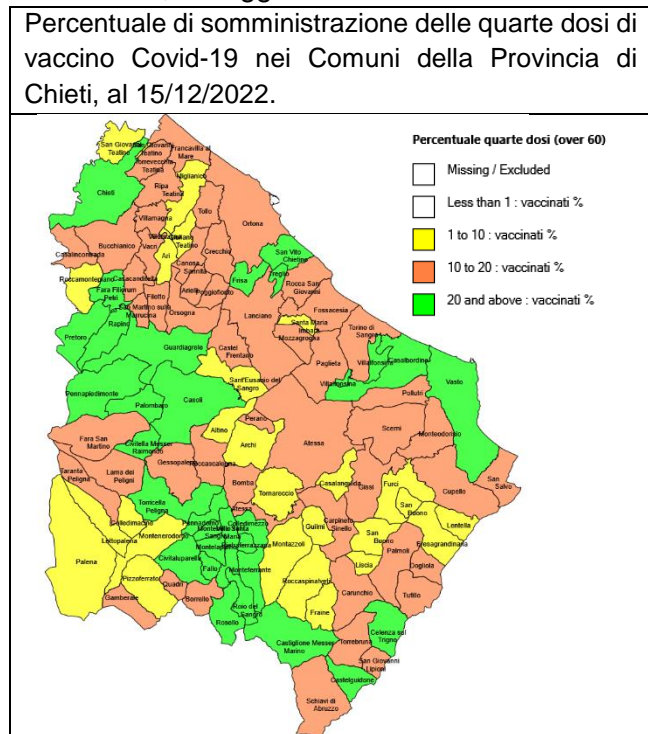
Percentuale di somministrazione delle quarte dosi di vaccino Covid-19 nei Comuni della Provincia di Chieti, al 15/12/2022.

Percentuale quarte dosi (over 60)

Missing / Excluded

Less than 1 : vaccinati %

1 to 10 : vaccinati %

10 to 20 : vaccinati %

20 and above : vaccinati %

San Giovanni Teatino
Giuliano Teatino
Francavilla al Mare
Torrevecchia Teatina
Ripa Teatina
Miglianico
Chieti
Villamagna
Tollo
Ortona
Bucchianico
Vacri
Ari
Giuliano Teatino
Crecchio
Casalincontrada
Canosa Sannita
San Vito Chietino
Treglio
Roccamontepiano
Casacanditella
Arielli
Poggiofiorito
Frisa
Rocca San Giovanni
Fara Filiorum Petri
Filetto
San Martino sulla Marrucina
Orsogna
Lanciano
Fossacesia
Rapino
Santa Maria Imbaro
Mozzagrogna
Torino di Sangro
Pretoro
Guardiagrele
Castel Frentano
Paglieta
Villalfonsina
Casalbordino
Pennapiedimonte
Sant'Eusanio del Sangro
Vasto
Palombaro
Casoli
Villa Santa Maria
Pollutri
Fara San Martino
Civitella Messer Raimondo
Perano
Altino
Archi
Atessa
Scerni
Monteodorisio
Taranta Peligna
Lama dei Peligni
Gessopalena
Roccascalegna
Bomba
Tornareccio
Casalanguida
Gissi
Furci
Cupello
San Salvo
Torricella Peligna
Colledimacine
Lettopalena
Montenerodomo
Pennadomo
Montebello sul Sangro
Colledimezzo
Guilmi
Carpineto Sinello
San Buono
Lentella
Fresagrandinaria
Civitaluparella
Fallo
Montelapiano
Villa Santa Maria
Montazzoli
Palmoli
Dogliola
Palena
Pizzoferrato
Quadri
Montebello
Roccaspinalveti
Liscia
Carunchio
Tufillo
Gamberale
Borrello
Rosello
Roio del Sangro
Fraine
Castiglione Messer Marino
Torrebruna
Celenza sul Trigno
San Giovanni Lipioni
Castelguidone
Schiavi di Abruzzo